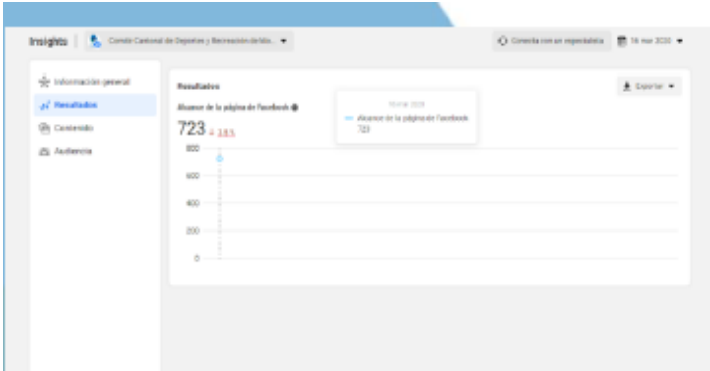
Insights | Comité Cantonal de Deportes y Recreación de Ide... ▾

Conecta con un especialista | 16 mar 2020 ▾

Información general
Resultados
Contenido
Audiencia

Resultados

Exportar ▾

Alcance de la página de Facebook

723 ↓ 18.5

16 mar 2020
Alcance de la página de Facebook
723

800
600
400
200
0